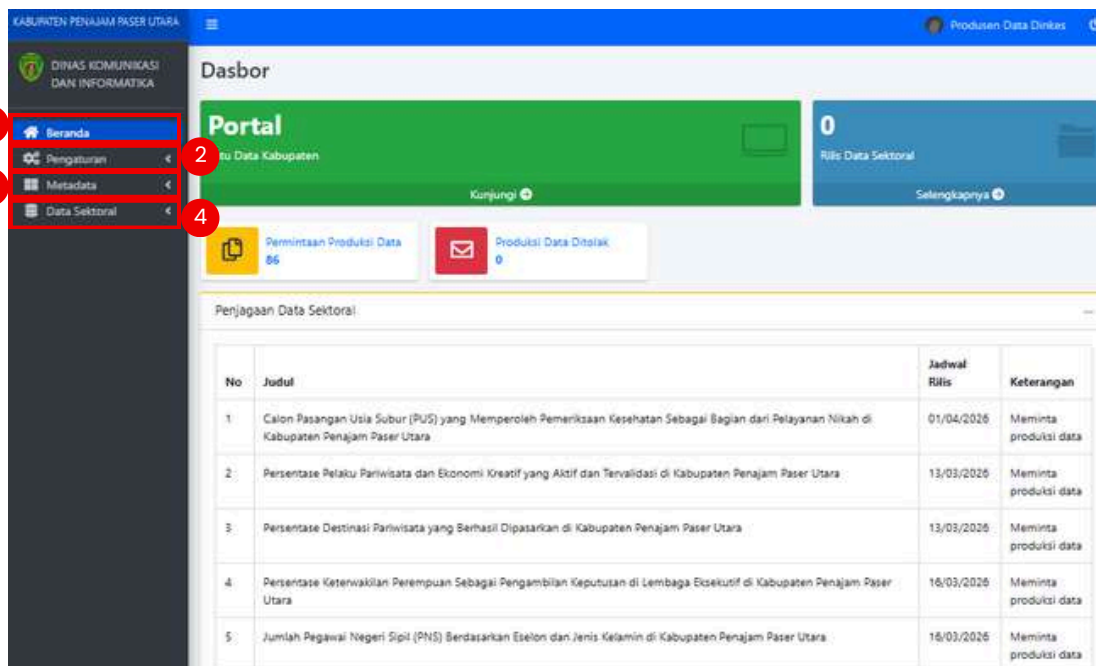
KABUPATEN PENAJAM PASER UTARA

Produsen Data Dinkes

DINAS KOMUNIKASI DAN INFORMATIKA

Beranda
2
Pengaturan
Metadata
Data Sektoral
4

Dasbor

Portal
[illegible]tu Data Kabupaten
Kunjungi

0
Rilis Data Sektoral
Selengkapnya

Permintaan Produksi Data
86

Produksi Data Ditolak
0

Penjagaan Data Sektoral

| No | Judul | Jadwal Rilis | Keterangan |
|---|---|---|---|
| 1 | Calon Pasangan Usia Subur (PUS) yang Memperoleh Pemeriksaan Kesehatan Sebagai Bagian dari Pelayanan Nikah di Kabupaten Penajam Paser Utara | 01/04/2026 | Meminta produksi data |
| 2 | Persentase Pelaku Pariwisata dan Ekonomi Kreatif yang Aktif dan Tervalidasi di Kabupaten Penajam Paser Utara | 13/03/2026 | Meminta produksi data |
| 3 | Persentase Destinasi Pariwisata yang Berhasil Dipasarkan di Kabupaten Penajam Paser Utara | 13/03/2026 | Meminta produksi data |
| 4 | Persentase Keterwakilan Perempuan Sebagai Pengambilan Keputusan di Lembaga Eksekutif di Kabupaten Penajam Paser Utara | 16/03/2026 | Meminta produksi data |
| 5 | Jumlah Pegawai Negeri Sipil (PNS) Berdasarkan Eselon dan Jenis Kelamin di Kabupaten Penajam Paser Utara | 16/03/2026 | Meminta produksi data |